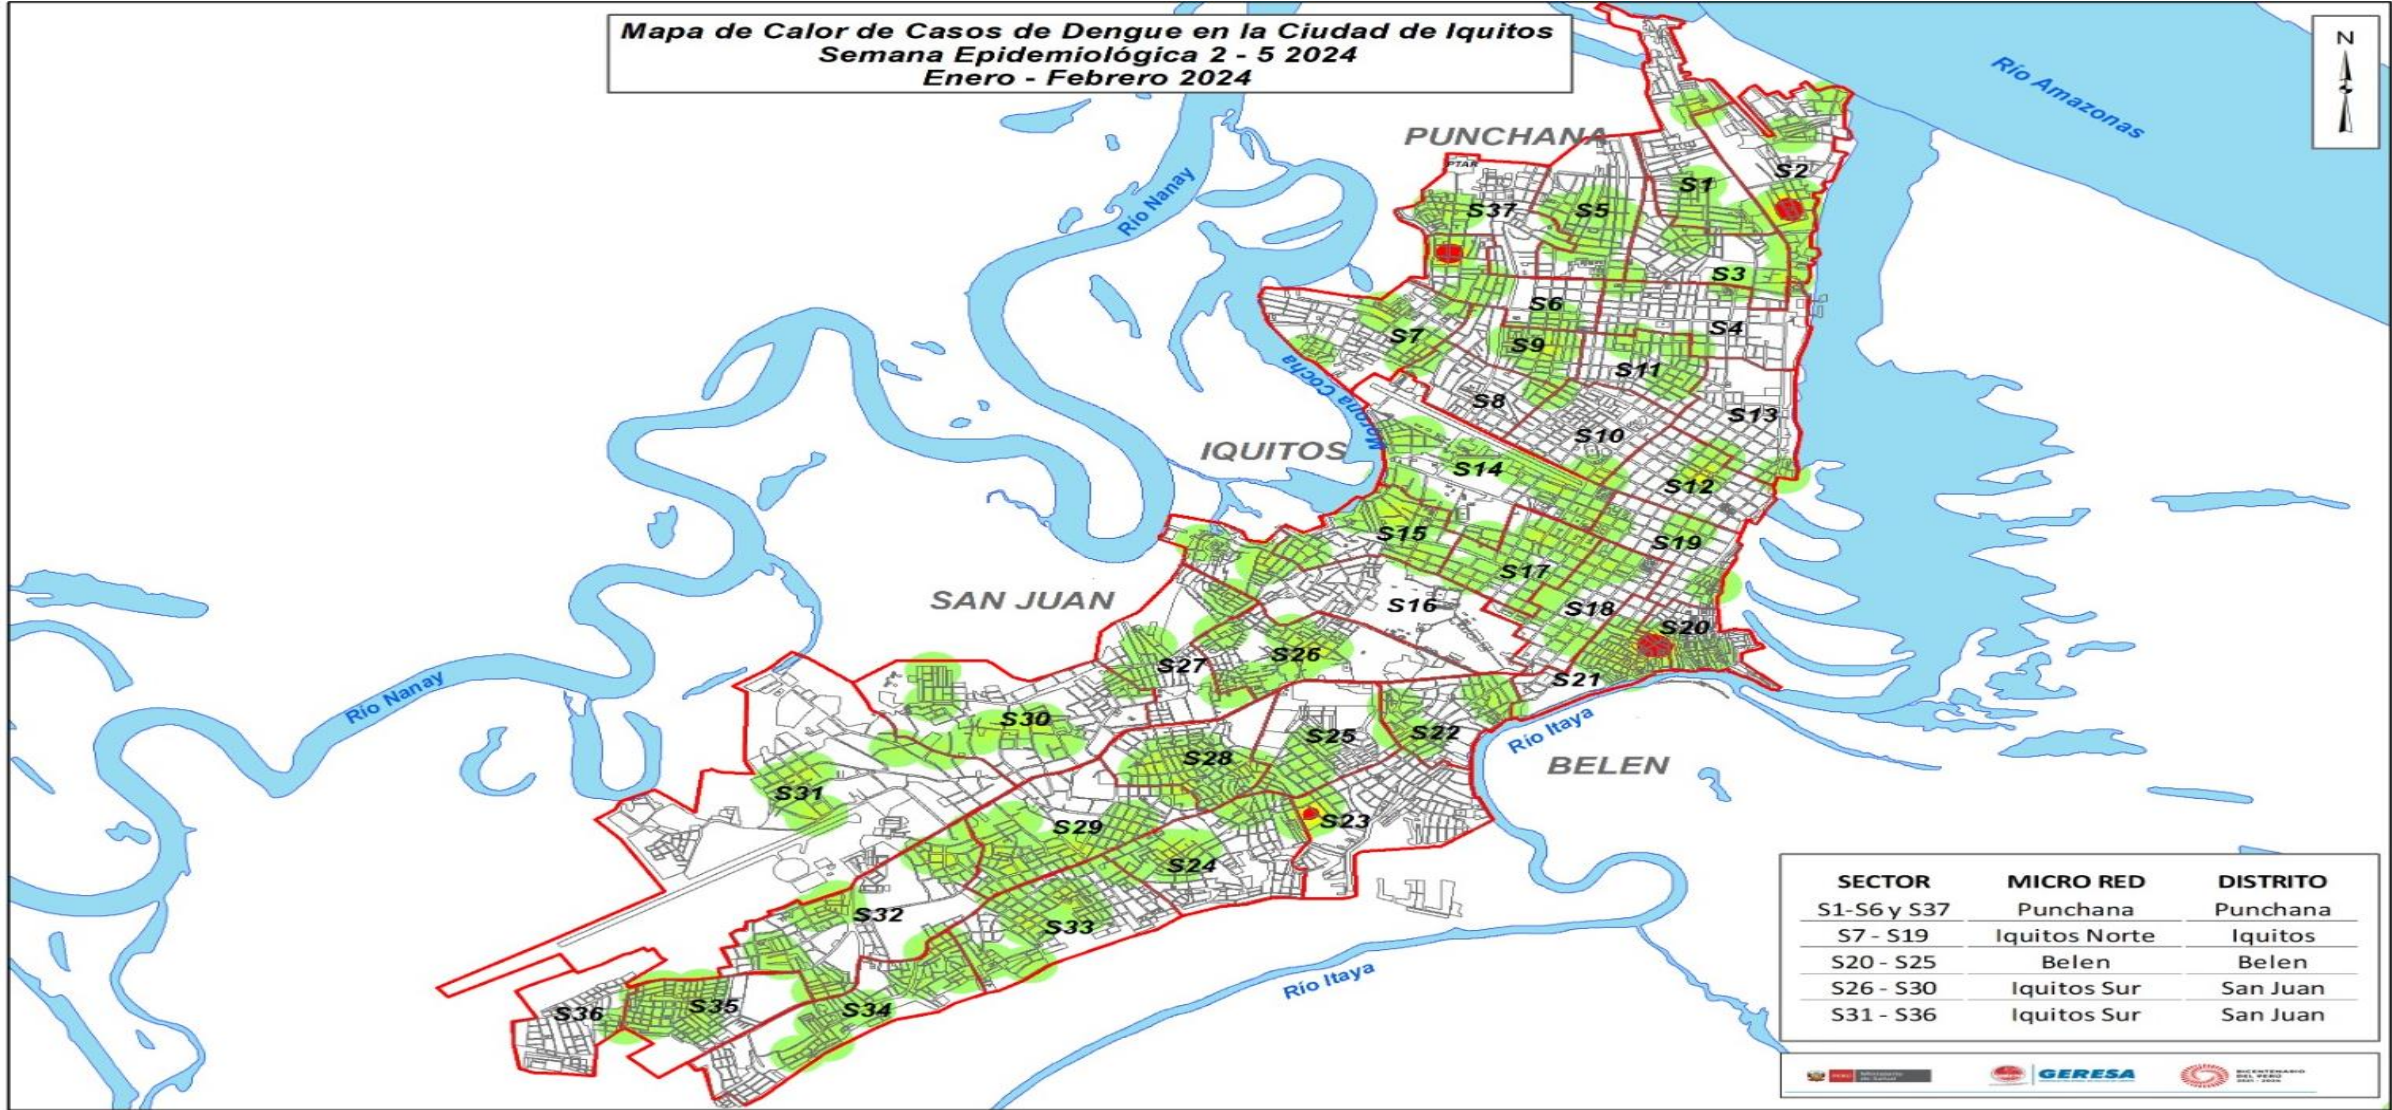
Mapa de Calor de Casos de Dengue en la Ciudad de Iquitos
Semana Epidemiológica 2 - 5 2024
Enero - Febrero 2024

N

Río Amazonas

PUNCHANA

Río Nanay

PTAR

S1 S2 S37 S5 S3 S6 S4 S7 S9 S11 S8 S13 S10

Moronacocha

IQUITOS

S14 S12 S15 S19 S17

SAN JUAN

S16 S18 S20 S27 S26 S21

Río Nanay

S30 S25 S22 S28

Río Itaya

BELEN

S31 S23 S29 S24 S32 S33 S34 S35 S36

Río Itaya

| SECTOR | MICRO RED | DISTRITO |
|---|---|---|
| S1-S6 y S37 | Punchana | Punchana |
| S7 - S19 | Iquitos Norte | Iquitos |
| S20 - S25 | Belen | Belen |
| S26 - S30 | Iquitos Sur | San Juan |
| S31 - S36 | Iquitos Sur | San Juan |

PERÚ Ministerio de Salud
GERESA
BICENTENARIO DEL PERÚ 2021 - 2024